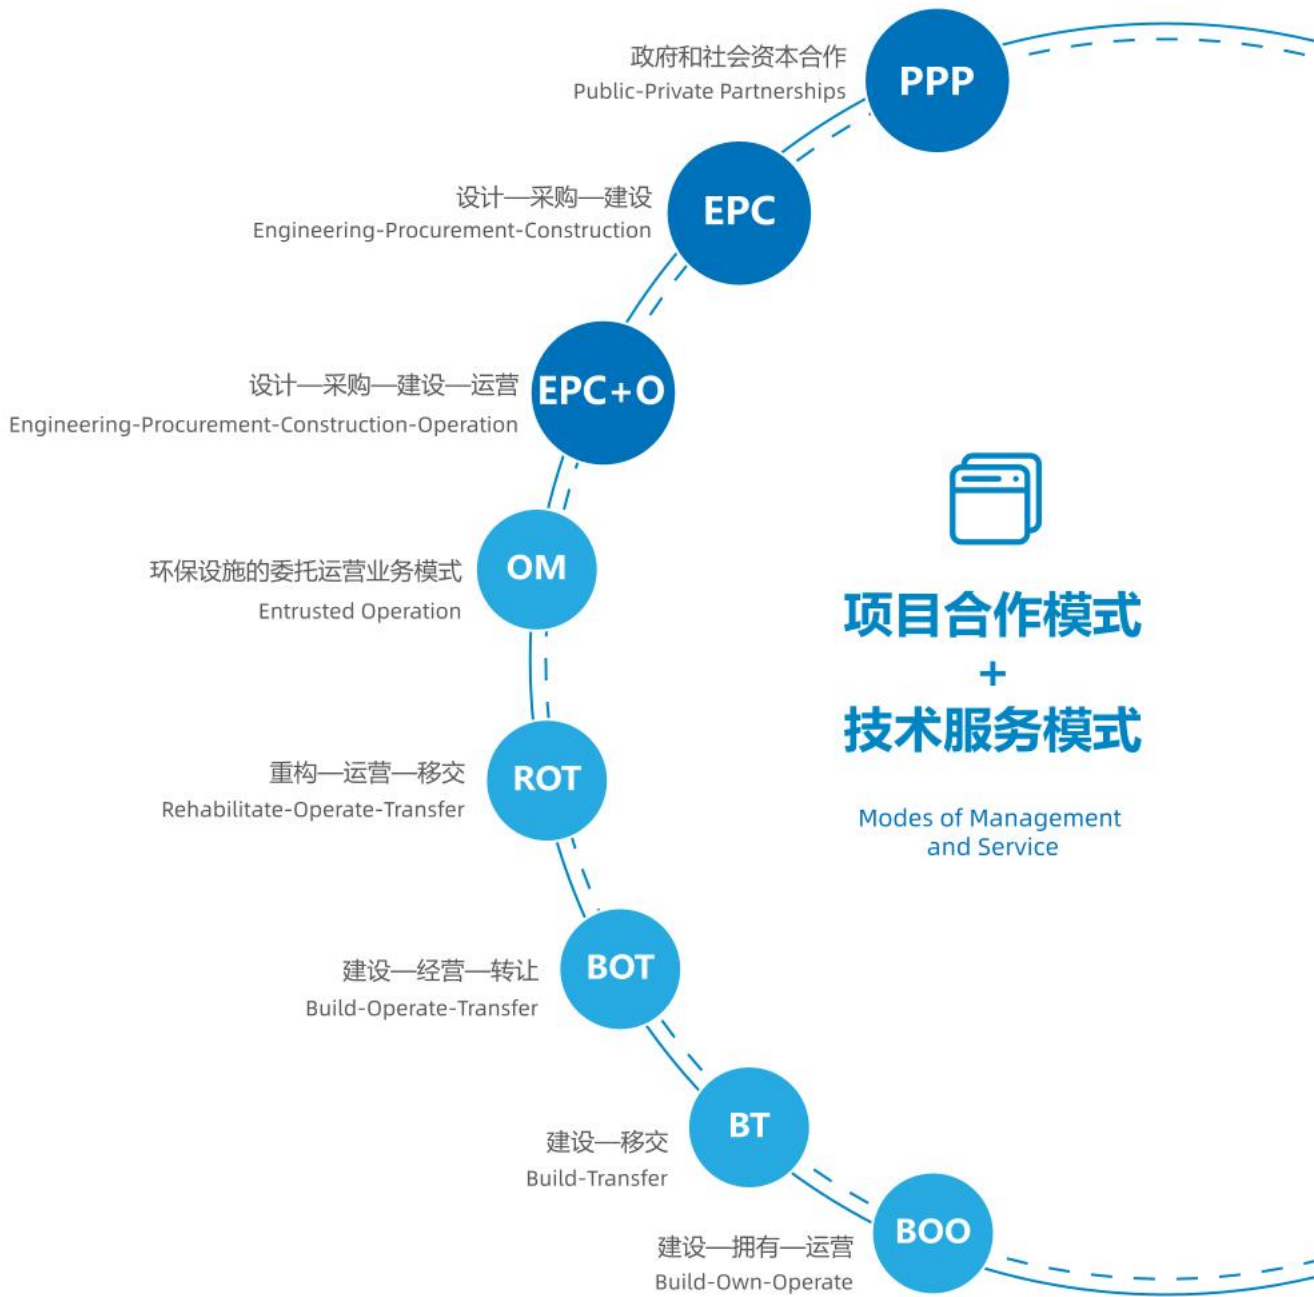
政府和社会资本合作
Public-Private Partnerships

PPP

设计—采购—建设
Engineering-Procurement-Construction

EPC

设计—采购—建设—运营
Engineering-Procurement-Construction-Operation

EPC+O

环保设施的委托运营业务模式
Entrusted Operation

OM

重构—运营—移交
Rehabilitate-Operate-Transfer

ROT

建设—经营—转让
Build-Operate-Transfer

BOT

建设—移交
Build-Transfer

BT

建设—拥有—运营
Build-Own-Operate

BOO

项目合作模式
+
技术服务模式

Modes of Management and Service